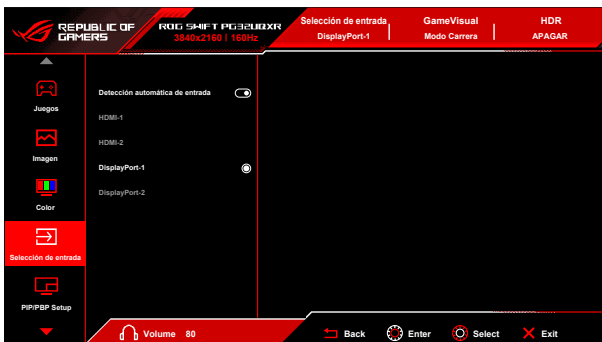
REPUBLIC OF GAMERS

ROG SWIFT PG32UQXR
3840x2160 | 160Hz

Selección de entrada
DisplayPort-1

GameVisual
Modo Carrera

HDR
APAGAR

Juegos

Imagen

Color

Selección de entrada

PIP/PBP Setup

Detección automática de entrada

HDMI-1

HDMI-2

DisplayPort-1

DisplayPort-2

Volume 80

Back

Enter

Select

Exit